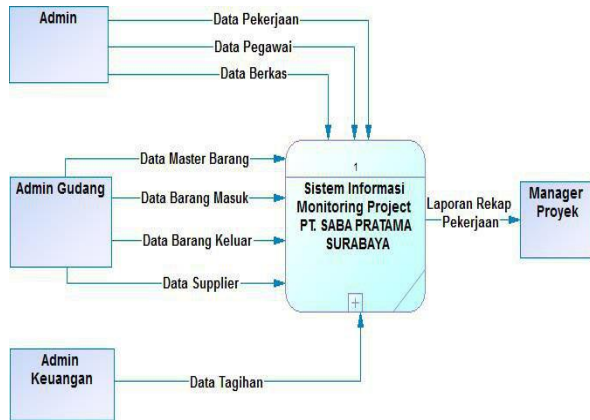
Admin

Data Pekerjaan

Data Pegawai

Data Berkas

Data Master Barang

Admin Gudang

Data Barang Masuk

Data Barang Keluar

Data Supplier

1

Sistem Informasi Monitoring Project PT. SABA PRATAMA SURABAYA

Laporan Rekap Pekerjaan

Manager Proyek

Admin Keuangan

Data Tagihan